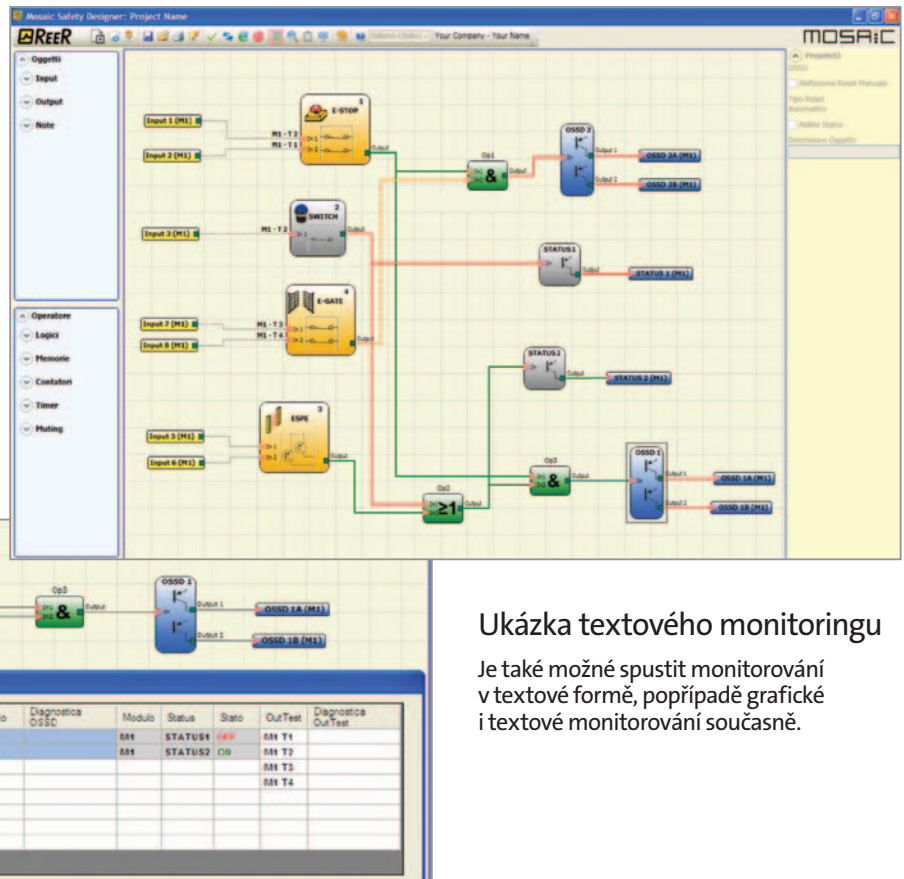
Mosaic Safety Designer: Project Name

REER

Your Company - Your Name

MOSAIC

Oggetti
Input
Output
Note

Operatore
Logici
Memorie
Contatori
Timer
Muting

Proprietà
OSSD
Abilitazione Reset Manuale
Tipo Reset Automatico
Abilita Status
Descrizione Oggetto

Input 1 (M1)
Input 2 (M1)
M1 - T2
M1 - T1
E-STOP
1
Output
Input 3 (M1)
M1 - T2
SWITCH
2
Input 7 (M1)
Input 8 (M1)
M1 - T3
M1 - T4
E-GATE
4
Input 5 (M1)
Input 6 (M1)
ESPE
3
Op1
&
Op2
≥1
Op3
&
OSSD 2
OSSD 2A (M1)
OSSD 2B (M1)
STATUS1
STATUS 1 (M1)
STATUS2
STATUS 2 (M1)
OSSD 1
OSSD 1A (M1)
OSSD 1B (M1)

Op3
&
Output
OSSD 1
Output 1
Output 2
OSSD 1A (M1)
OSSD 1B (M1)

| o | Diagnostica OSSD | Modulo | Status | Stato | OutTest | Diagnostica OutTest |
|---|---|---|---|---|---|---|
| | | M1 | STATUS1 | OFF | M1 T1 | |
| | | M1 | STATUS2 | ON | M1 T2 | |
| | | | | | M1 T3 | |
| | | | | | M1 T4 | |

Ukázka textového monitoringu

Je také možné spustit monitorování v textové formě, popřípadě grafické i textové monitorování současně.